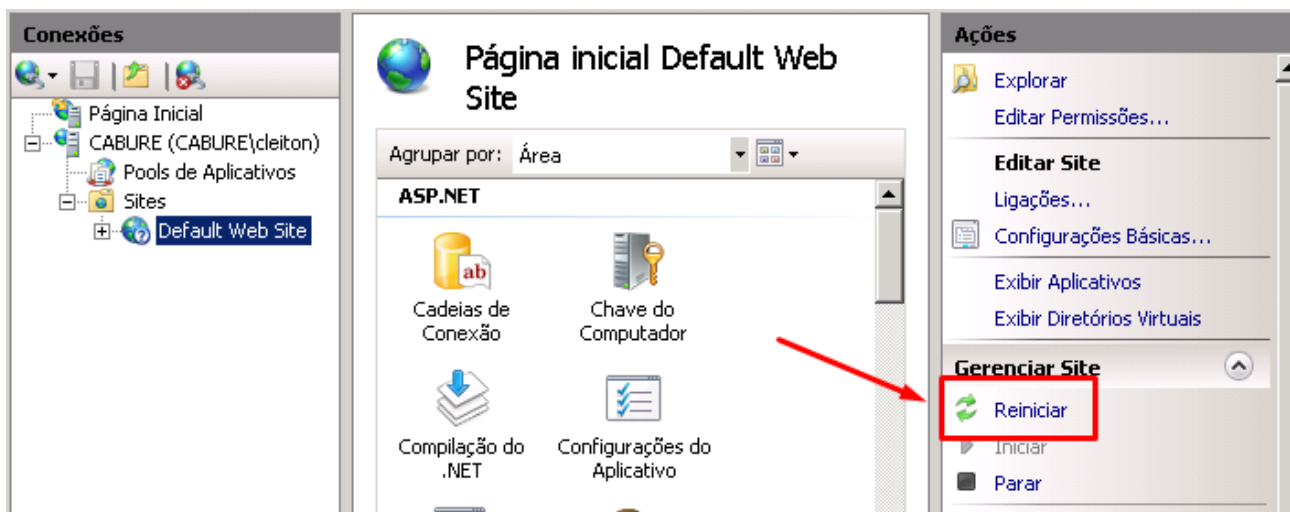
Conexões

Página Inicial
CABURE (CABURE\cleiton)
Pools de Aplicativos
Sites
Default Web Site

Página inicial Default Web Site

Agrupar por: Área

ASP.NET

Cadeias de Conexão

Chave do Computador

ab

Compilação do .NET

Configurações do Aplicativo

Ações

Explorar
Editar Permissões...

Editar Site
Ligações...
Configurações Básicas...

Exibir Aplicativos
Exibir Diretórios Virtuais

Gerenciar Site
Reiniciar
Iniciar
Parar